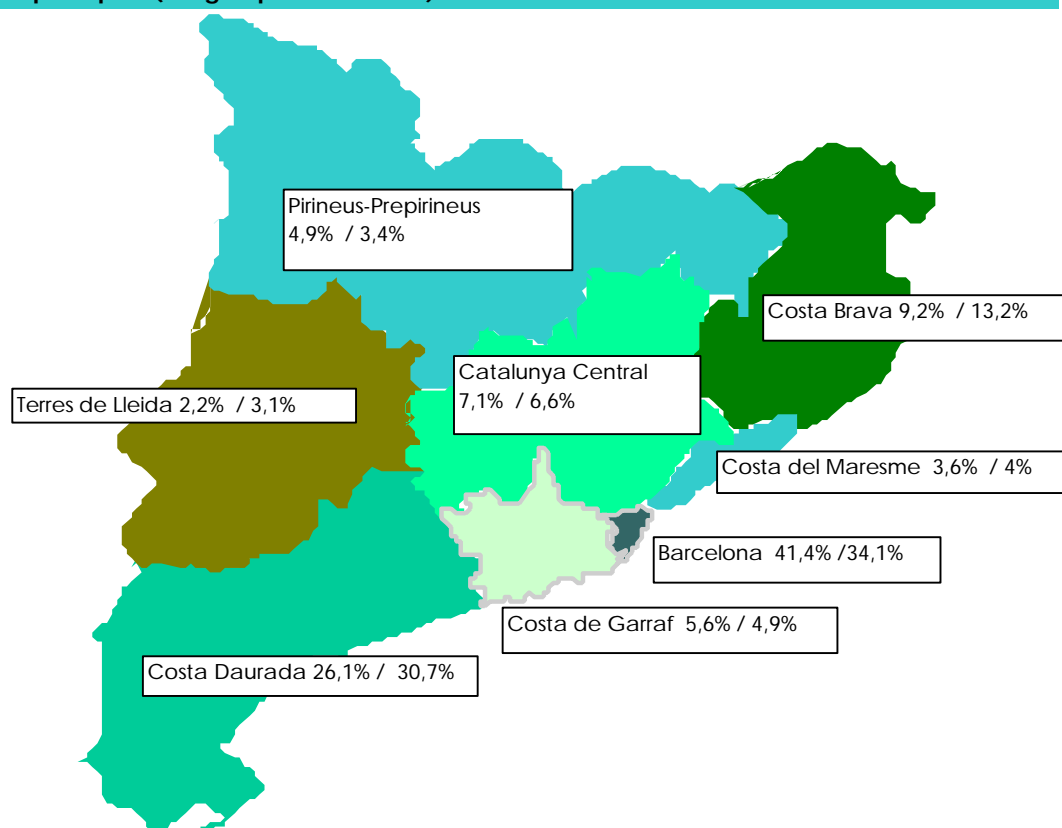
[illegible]

Pirineus-Prepirineus
4,9% / 3,4%

Costa Brava 9,2% / 13,2%

Catalunya Central
7,1% / 6,6%

Terres de Lleida 2,2% / 3,1%

Costa del Maresme 3,6% / 4%

Barcelona 41,4% /34,1%

Costa de Garraf 5,6% / 4,9%

Costa Daurada 26,1% / 30,7%